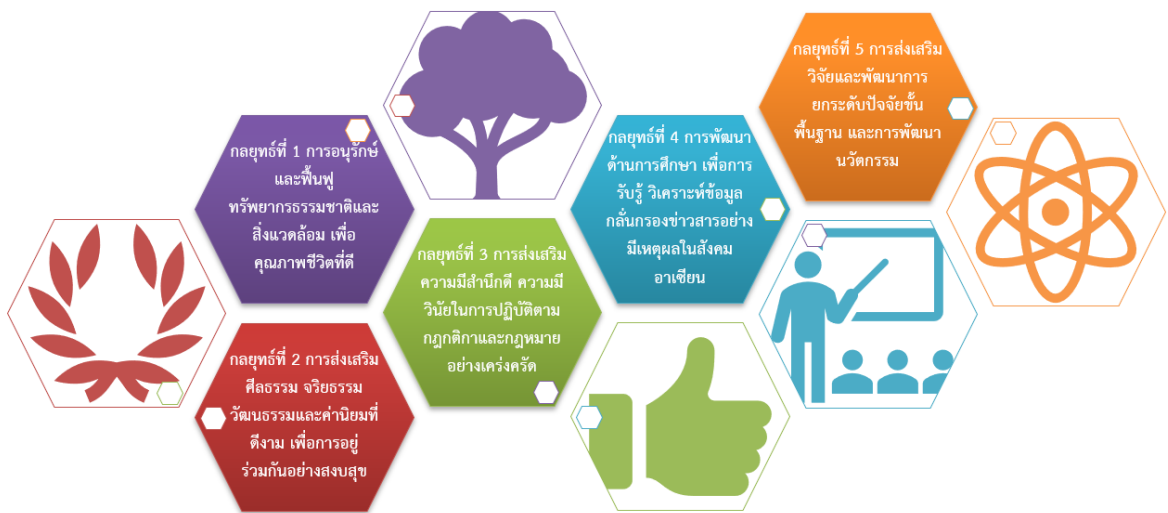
กลยุทธ์ที่ 1 การอนุรักษ์และฟื้นฟูทรัพยากรธรรมชาติและสิ่งแวดล้อม เพื่อคุณภาพชีวิตที่ดี

กลยุทธ์ที่ 2 การส่งเสริมศีลธรรม จริยธรรม วัฒนธรรมและค่านิยมที่ดีงาม เพื่อการอยู่ร่วมกันอย่างสงบสุข

กลยุทธ์ที่ 3 การส่งเสริมความมีสำนึกดี ความมีวินัยในการปฏิบัติตามกฎกติกาและกฎหมายอย่างเคร่งครัด

กลยุทธ์ที่ 4 การพัฒนาด้านการศึกษา เพื่อการรับรู้ วิเคราะห์ข้อมูล กลั่นกรองข่าวสารอย่างมีเหตุผลในสังคมอาเซียน

กลยุทธ์ที่ 5 การส่งเสริมวิจัยและพัฒนาการยกระดับปัจจัยขั้นพื้นฐาน และการพัฒนานวัตกรรม